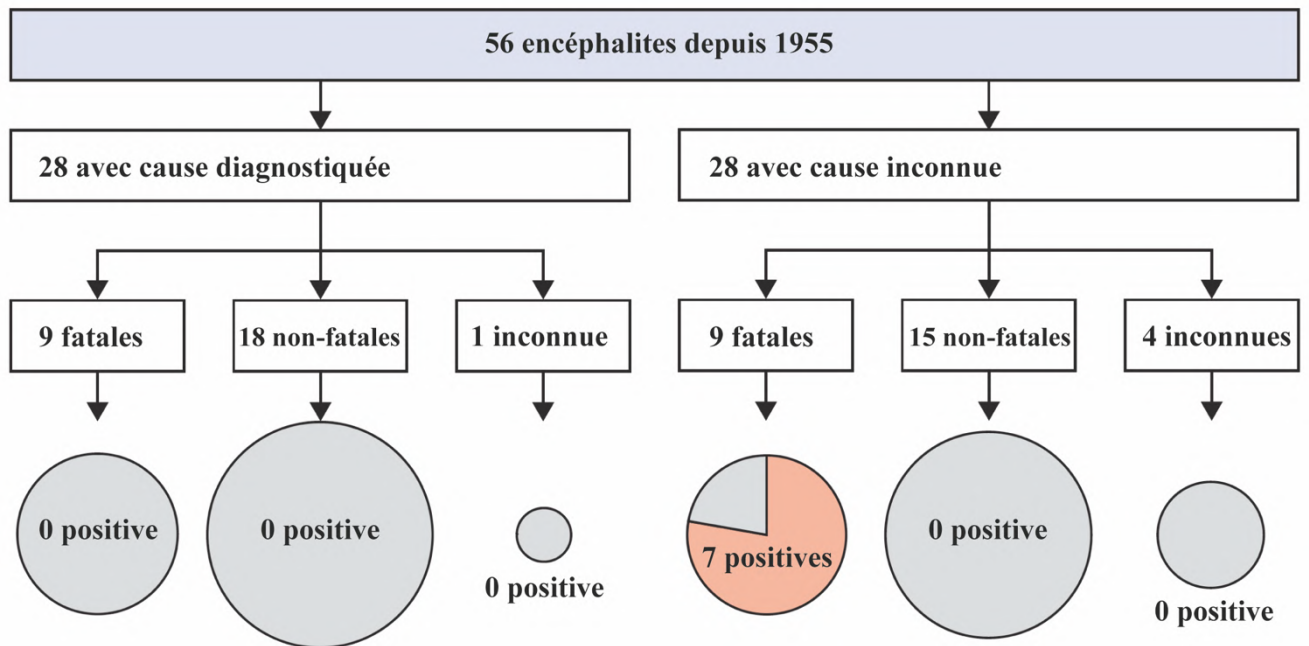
56 encéphalites depuis 1955

28 avec cause diagnostiquée

28 avec cause inconnue

9 fatales

18 non-fatales

1 inconnue

9 fatales

15 non-fatales

4 inconnues

0 positive

0 positive

0 positive

7 positives

0 positive

0 positive